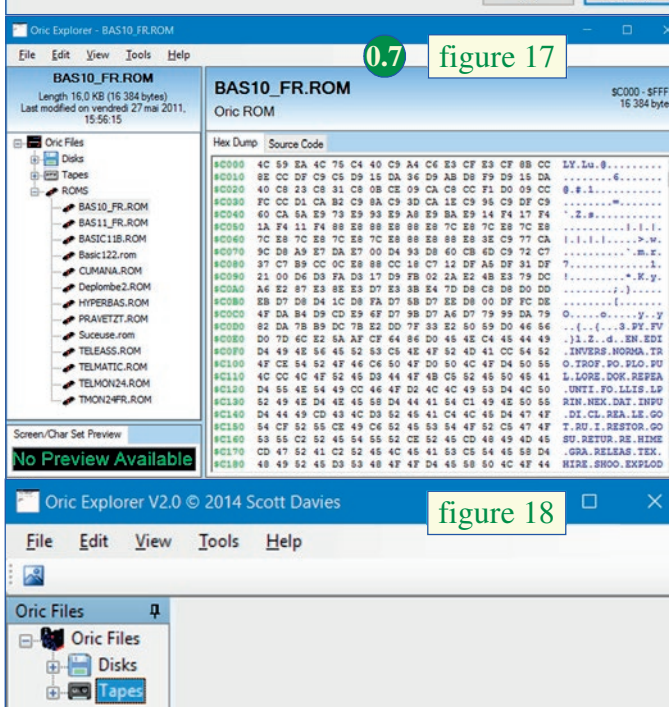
Oric Explorer - BAS10_FR.ROM

File Edit View Tools Help

0.7 figure 17

BAS10_FR.ROM
Length 16.0 KB (16 384 bytes)
Last modified on vendredi 27 mai 2011, 15:56:15

BAS10_FR.ROM
Oric ROM

$C000 - $FFF
16 384 byte

Oric Files
Disks
Tapes
ROMS
BAS10_FR.ROM
BAS11_FR.ROM
BASIC11B.ROM
Basic122.rom
CUMANA.ROM
Deplombe2.ROM
HYPERBAS.ROM
PRAVETZT.ROM
Suceuse.rom
TELEASS.ROM
TELMATIC.ROM
TELMON24.ROM
TMON24FR.ROM

Screen/Char Set Preview
No Preview Available

Hex Dump Source Code

| | | |
|---|---|---|
| $C000 | 4C 59 EA 4C 75 C4 40 C9 A4 C6 E3 CF E3 CF 8B CC | LY.Lu.@........ |
| $C010 | 8E CC DF C9 C5 D9 15 DA 36 D9 AB D8 F9 D9 15 DA | ..........6...... |
| $C020 | 40 C8 23 C8 31 C8 0B CE 09 CA C8 CC F1 D0 09 CC | @.#.1........... |
| $C030 | FC CC D1 CA B2 C9 8A C9 3D CA 1E C9 95 C9 DF C9 | ........=....... |
| $C040 | 60 CA 5A E9 73 E9 93 E9 A8 E9 BA E9 14 F4 17 F4 | `.Z.s........... |
| $C050 | 1A F4 11 F4 88 E8 88 E8 88 E8 7C E8 7C E8 7C E8 | ..........\|.\|.\|. |
| $C060 | 7C E8 7C E8 7C E8 7C E8 88 E8 88 E8 3E C9 77 CA | \|.\|.\|.\|.....>.w. |
| $C070 | 9C D8 A9 E7 DA E7 00 D4 93 D8 60 CB 6D C9 72 C7 | ..........`.m.r. |
| $C080 | 37 C7 B9 CC 0C E8 88 CC 18 C7 12 DF A5 DF 31 DF | 7.............1. |
| $C090 | 21 00 D6 D3 FA D3 17 D9 FB 02 2A E2 4B E3 79 DC | !.........*.K.y. |
| $C0A0 | A6 E2 87 E3 8E E3 D7 E3 3B E4 7D D8 C8 D8 D0 DD | ........;.}..... |
| $C0B0 | EB D7 D8 D4 1C D8 FA D7 5B D7 EE D8 00 DF FC DE | ........[....... |
| $C0C0 | 4F DA B4 D9 CD E9 6F D7 9B D7 A6 D7 79 99 DA 79 | O.....o.....y..y |
| $C0D0 | 82 DA 7B B9 DC 7B E2 DD 7F 33 E2 50 59 D0 46 56 | ..{..{...3.PY.FV |
| $C0E0 | D0 7D 6C E2 5A AF CF 64 86 D0 45 4E C4 45 44 49 | .}l.Z..d..EN.EDI |
| $C0F0 | D4 49 4E 56 45 52 53 C5 4E 4F 52 4D 41 CC 54 52 | .INVERS.NORMA.TR |
| $C100 | 4F CE 54 52 4F 46 C6 50 4F D0 50 4C 4F D4 50 55 | O.TROF.PO.PLO.PU |
| $C110 | 4C CC 4C 4F 52 45 D3 44 4F 4B C5 52 45 50 45 41 | L.LORE.DOK.REPEA |
| $C120 | D4 55 4E 54 49 CC 46 4F D2 4C 4C 49 53 D4 4C 50 | .UNTI.FO.LLIS.LP |
| $C130 | 52 49 4E D4 4E 45 58 D4 44 41 54 C1 49 4E 50 55 | RIN.NEX.DAT.INPU |
| $C140 | D4 44 49 CD 43 4C D3 52 45 41 C4 4C 45 D4 47 4F | .DI.CL.REA.LE.GO |
| $C150 | 54 CF 52 55 CE 49 C6 52 45 53 54 4F 52 C5 47 4F | T.RU.I.RESTOR.GO |
| $C160 | 53 55 C2 52 45 54 55 52 CE 52 45 CD 48 49 4D 45 | SU.RETUR.RE.HIME |
| $C170 | CD 47 52 41 C2 52 45 4C 45 41 53 C5 54 45 58 D4 | .GRA.RELEAS.TEX. |
| $C180 | 48 49 52 45 D3 53 48 4F 4F D4 45 58 50 4C 4F 44 | HIRE.SHOO.EXPLOD |

Oric Explorer V2.0 © 2014 Scott Davies

figure 18

File Edit View Tools Help

Oric Files
Oric Files
Disks
Tapes